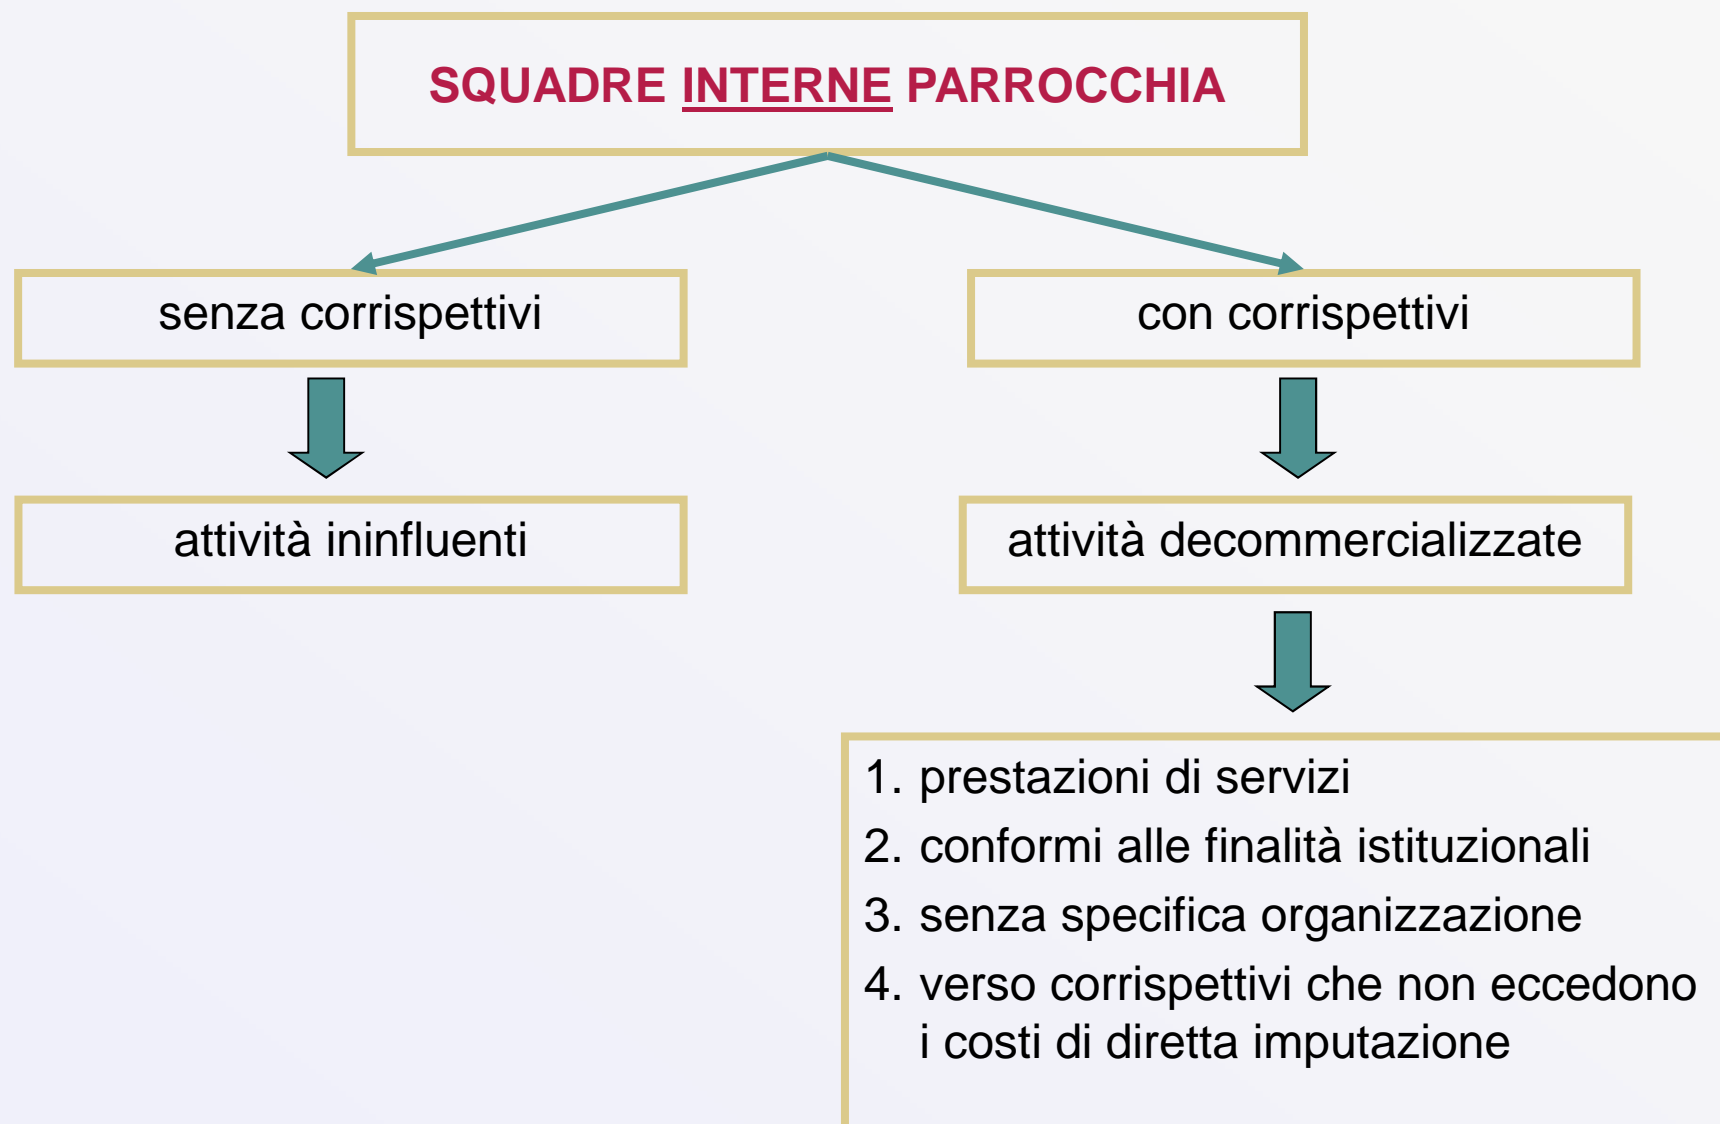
SQUADRE INTERNE PARROCCHIA

senza corrispettivi

con corrispettivi

attività ininfluenti

attività decommercializzate

1. prestazioni di servizi
2. conformi alle finalità istituzionali
3. senza specifica organizzazione
4. verso corrispettivi che non eccedono i costi di diretta imputazione